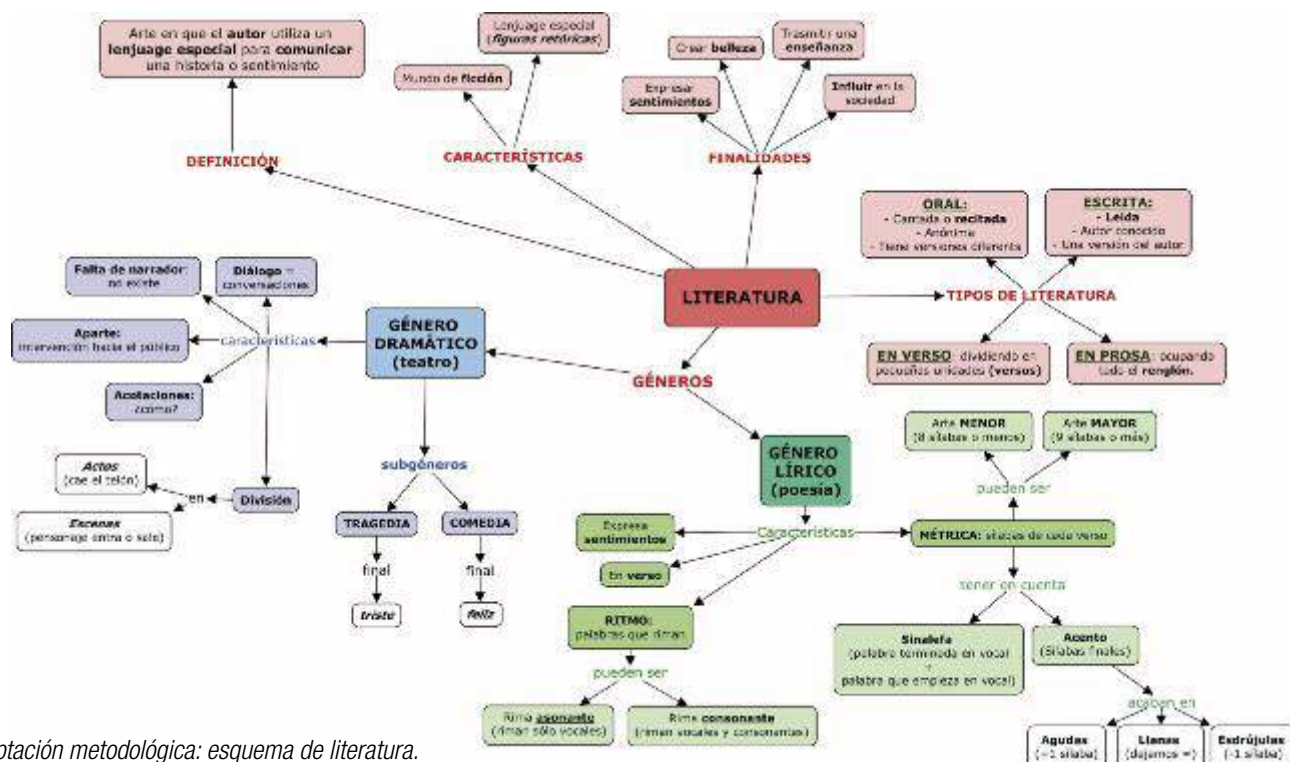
Arte en que el autor utiliza un lenguaje especial para comunicar una historia o sentimiento

DEFINICIÓN

Lenguaje especial (figuras retóricas)

Mundo de ficción

CARACTERÍSTICAS

Crear belleza

Trasmitir una enseñanza

Expresar sentimientos

Influir en la sociedad

FINALIDADES

ORAL:
- Cantada o recitada
- Anónima
- Tiene versiones diferentes

ESCRITA:
- Leída
- Autor conocido
- Una versión del autor

LITERATURA

TIPOS DE LITERATURA

EN VERSO: dividiendo en pequeñas unidades (versos)

EN PROSA: ocupando todo el renglón.

GÉNEROS

Falta de narrador: no existe

Diálogo = conversaciones

Aparte: intervención hacia el público

características

Acotaciones: ¿cómo?

GÉNERO DRAMÁTICO (teatro)

Actos (cae el telón)

en

División

Escenas (personaje entra o sale)

subgéneros

TRAGEDIA

COMEDIA

final

final

triste

feliz

Arte MENOR (8 sílabas o menos)

Arte MAYOR (9 sílabas o más)

pueden ser

GÉNERO LÍRICO (poesía)

Expresa sentimientos

Características

MÉTRICA: sílabas de cada verso

En verso

tener en cuenta

RITMO: palabras que riman

Sinalefa (palabra terminada en vocal + palabra que empieza en vocal)

Acento (Sílabas finales)

pueden ser

acaban en

Rima asonante (riman sólo vocales)

Rima consonante (riman vocales y consonantes)

Agudas (+1 sílaba)

Llanas (dejamos =)

Esdrújulas (-1 sílaba)

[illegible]ptación metodológica: esquema de literatura.